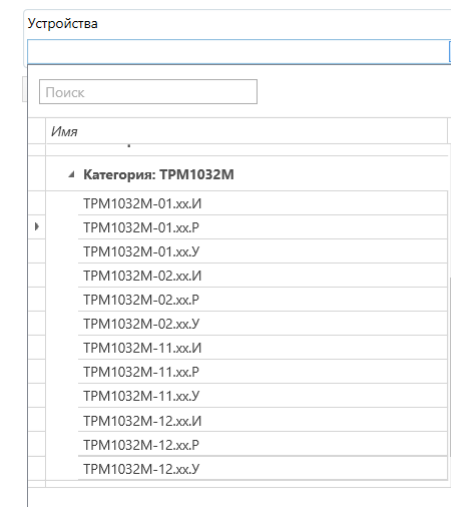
Устройства

Поиск

Имя

Категория: ТРМ1032М

ТРМ1032М-01.хх.И
ТРМ1032М-01.хх.Р
ТРМ1032М-01.хх.У
ТРМ1032М-02.хх.И
ТРМ1032М-02.хх.Р
ТРМ1032М-02.хх.У
ТРМ1032М-11.хх.И
ТРМ1032М-11.хх.Р
ТРМ1032М-11.хх.У
ТРМ1032М-12.хх.И
ТРМ1032М-12.хх.Р
ТРМ1032М-12.хх.У